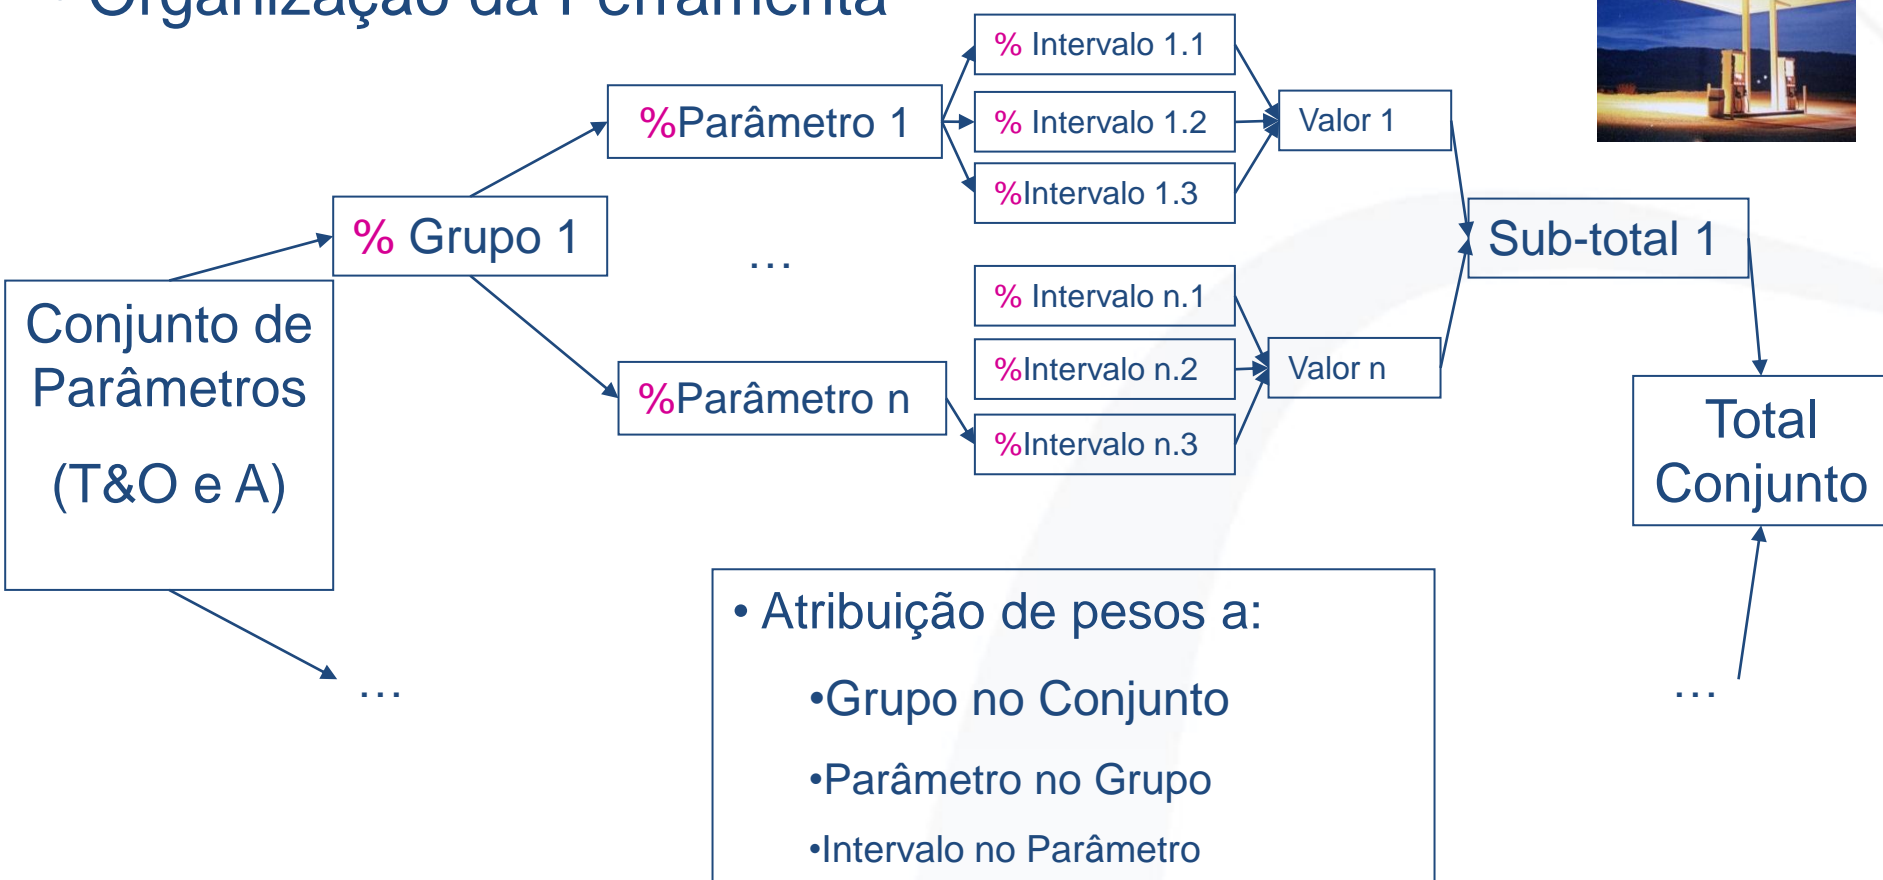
• Organização da Ferramenta

Conjunto de Parâmetros

(T&O e A)

% Grupo 1

%Parâmetro 1

%Parâmetro n

% Intervalo 1.1

% Intervalo 1.2

%Intervalo 1.3

…

% Intervalo n.1

%Intervalo n.2

%Intervalo n.3

Valor 1

Valor n

Sub-total 1

Total Conjunto

…

…

• Atribuição de pesos a:

•Grupo no Conjunto

•Parâmetro no Grupo

•Intervalo no Parâmetro